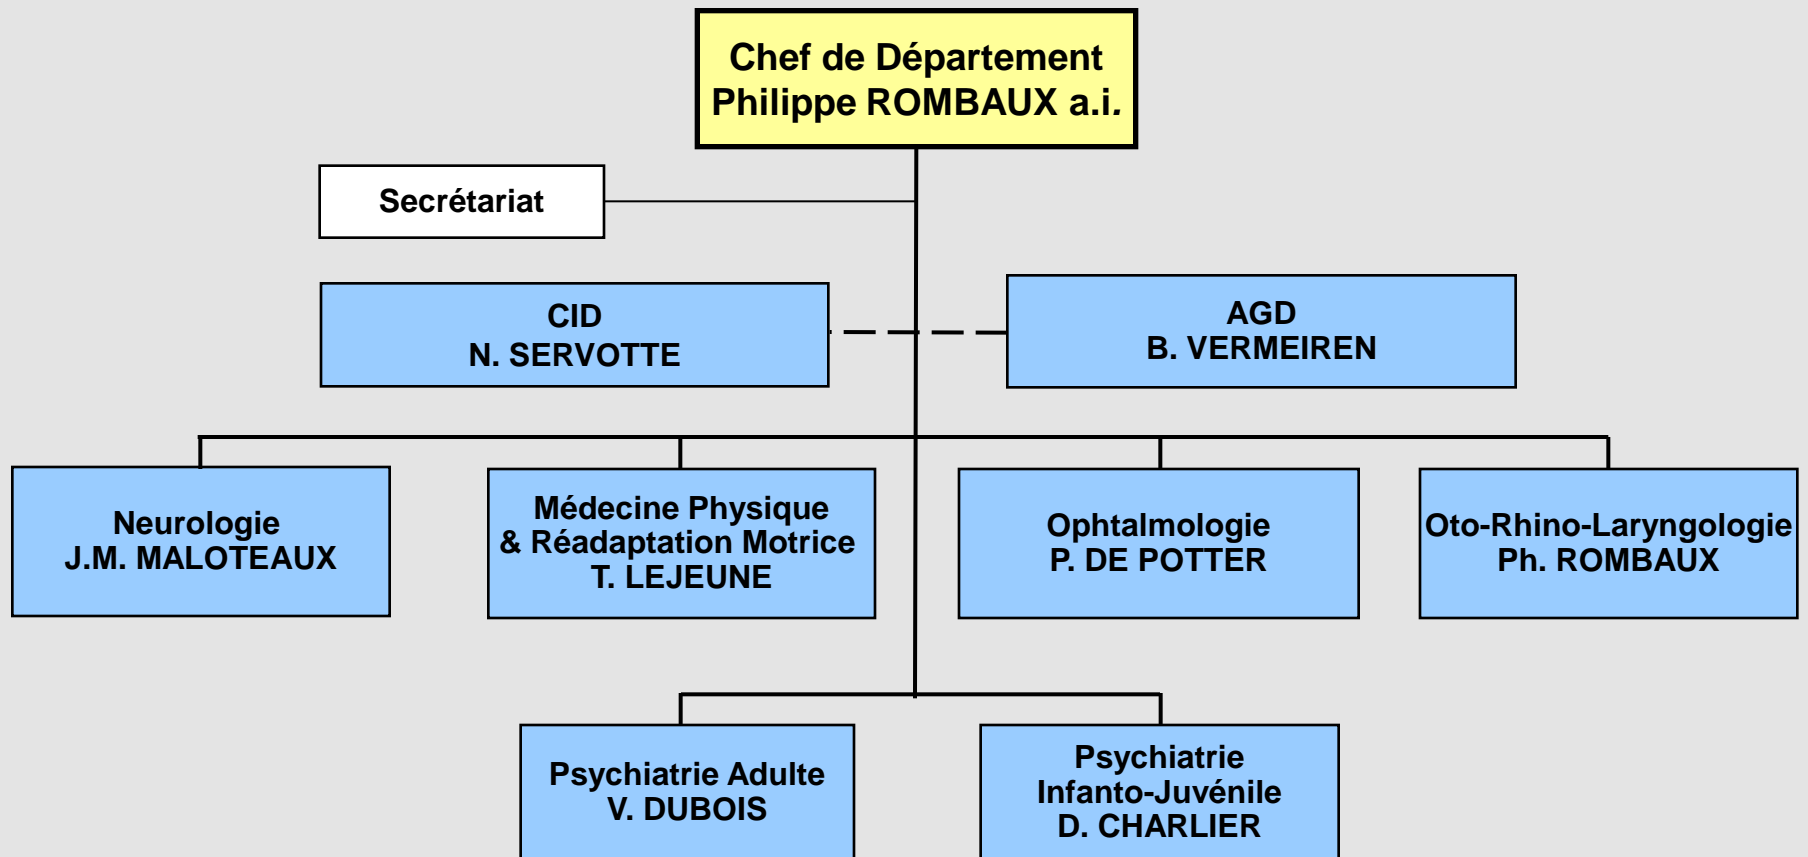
Chef de Département
Philippe ROMBAUX a.i.

Secrétariat

CID
N. SERVOTTE

AGD
B. VERMEIREN

Neurologie
J.M. MALOTEAUX

Médecine Physique
& Réadaptation Motrice
T. LEJEUNE

Ophtalmologie
P. DE POTTER

Oto-Rhino-Laryngologie
Ph. ROMBAUX

Psychiatrie Adulte
V. DUBOIS

Psychiatrie
Infanto-Juvénile
D. CHARLIER